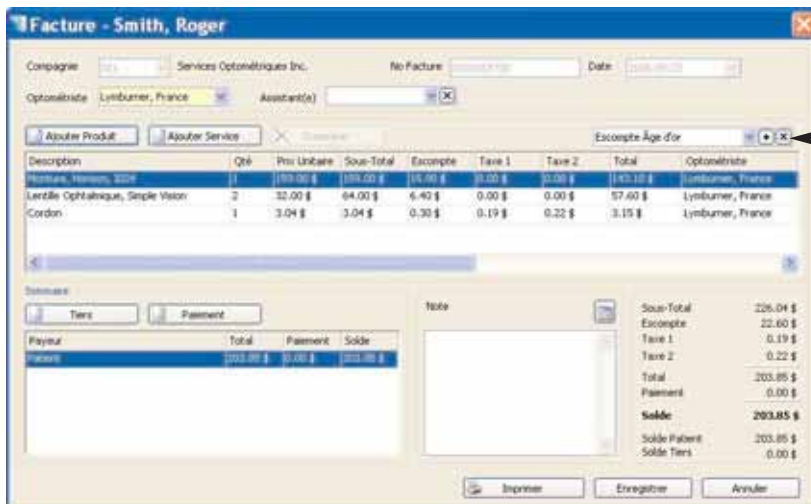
Facture - Smith, Roger

Compagnie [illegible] Services Optométriques Inc.
No Facture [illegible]
Date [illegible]
Optométriste Lymburner, France
Assistant(e)

Ajouter Produit
Ajouter Service
Supprimer
Escompte Âge d'or

| Description | Qté | Prix Unitaire | Sous-Total | Escompte | Taxe 1 | Taxe 2 | Total | Optométriste |
|---|---|---|---|---|---|---|---|---|
| Monture, Monson, 3224 | 1 | 159.00 $ | 159.00 $ | 15.90 $ | 0.00 $ | 0.00 $ | 143.10 $ | Lymburner, France |
| Lentille Ophtalmique, Simple Vision | 2 | 32.00 $ | 64.00 $ | 6.40 $ | 0.00 $ | 0.00 $ | 57.60 $ | Lymburner, France |
| Cordon | 1 | 3.04 $ | 3.04 $ | 0.30 $ | 0.19 $ | 0.22 $ | 3.15 $ | Lymburner, France |

Sommaire
Tiers
Paiement

| Payeur | Total | Paiement | Solde |
|---|---|---|---|
| Patient | 203.85 $ | 0.00 $ | 203.85 $ |

Note

| Sous-Total | 226.04 $ |
|---|---|
| Escompte | 22.60 $ |
| Taxe 1 | 0.19 $ |
| Taxe 2 | 0.22 $ |
| Total | 203.85 $ |
| Paiement | 0.00 $ |
| Solde | 203.85 $ |
| Solde Patient | 203.85 $ |
| Solde Tiers | 0.00 $ |

Imprimer
Enregistrer
Annuler